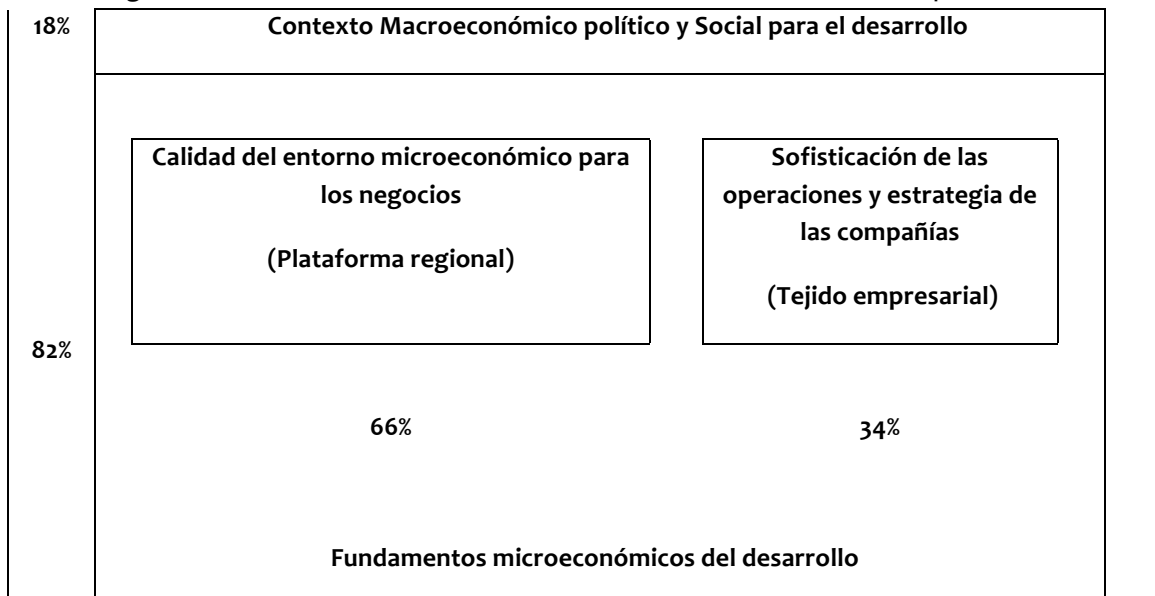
18%

Contexto Macroeconómico político y Social para el desarrollo

Calidad del entorno microeconómico para los negocios

(Plataforma regional)

Sofisticación de las operaciones y estrategia de las compañías

(Tejido empresarial)

82%

66%

34%

Fundamentos microeconómicos del desarrollo